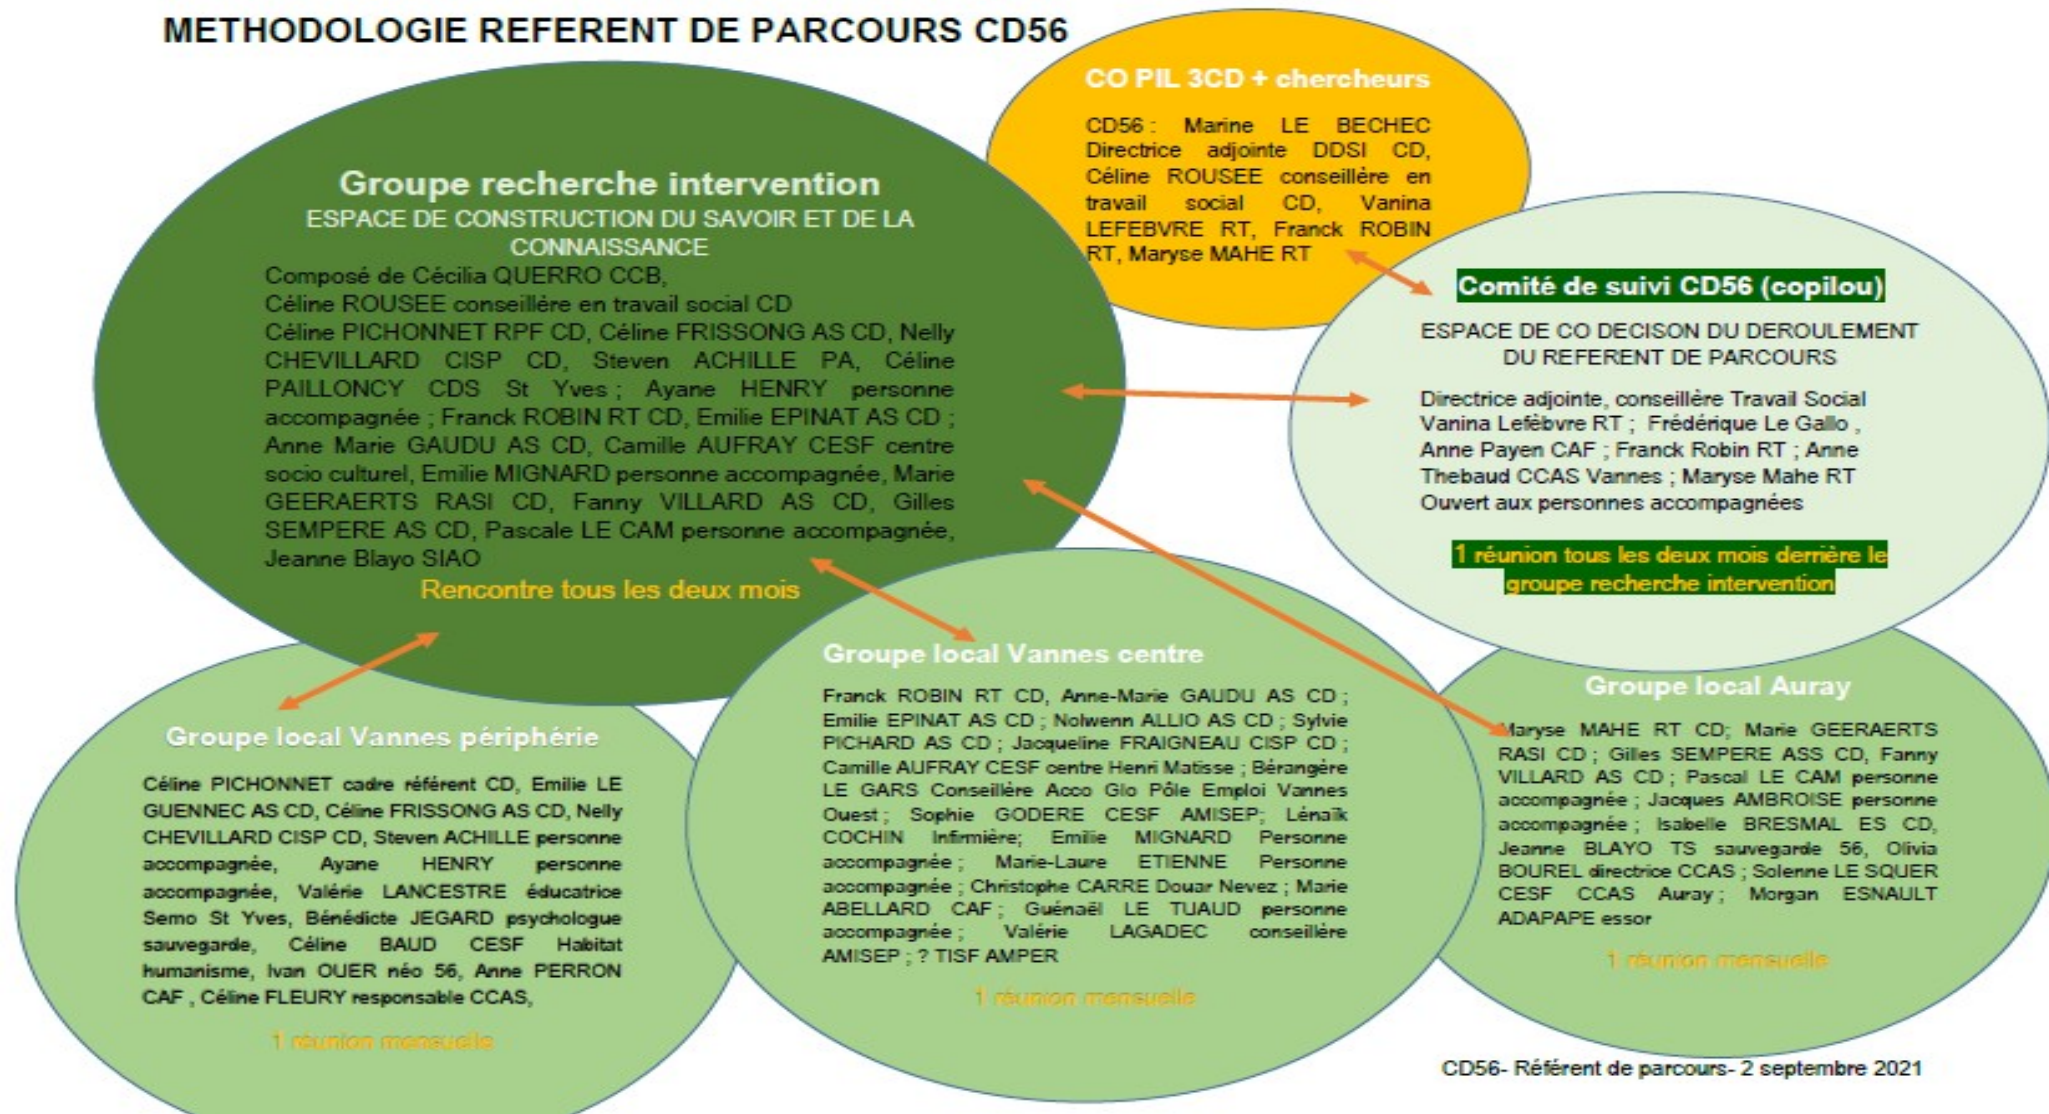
METHODOLOGIE REFERENT DE PARCOURS CD56

CO PIL 3CD + chercheurs

CD56 : Marine LE BECHEC Directrice adjointe DDSI CD, Céline ROUSEE conseillère en travail social CD, Vanina LEFEBVRE RT, Franck ROBIN RT, Maryse MAHE RT

Groupe recherche intervention
ESPACE DE CONSTRUCTION DU SAVOIR ET DE LA CONNAISSANCE
Composé de Cécilia QUERRO CCB,
Céline ROUSEE conseillère en travail social CD
Céline PICHONNET RPF CD, Céline FRISSONG AS CD, Nelly CHEVILLARD CISP CD, Steven ACHILLE PA, Céline PAILLONCY CDS St Yves ; Ayane HENRY personne accompagnée ; Franck ROBIN RT CD, Emilie EPINAT AS CD ; Anne Marie GAUDU AS CD, Camille AUFRAY CESF centre socio culturel, Emilie MIGNARD personne accompagnée, Marie GEERAERTS RASI CD, Fanny VILLARD AS CD, Gilles SEMPERE AS CD, Pascale LE CAM personne accompagnée, Jeanne Blayo SIAO
Rencontre tous les deux mois

Comité de suivi CD56 (copilou)
ESPACE DE CO DECISON DU DEROULEMENT DU REFERENT DE PARCOURS
Directrice adjointe, conseillère Travail Social
Vanina Lefèbvre RT ; Frédérique Le Gallo ,
Anne Payen CAF ; Franck Robin RT ; Anne Thebaud CCAS Vannes ; Maryse Mahe RT
Ouvert aux personnes accompagnées
1 réunion tous les deux mois derrière le groupe recherche intervention

Groupe local Vannes périphérie
Céline PICHONNET cadre référent CD, Emilie LE GUENNEC AS CD, Céline FRISSONG AS CD, Nelly CHEVILLARD CISP CD, Steven ACHILLE personne accompagnée, Ayane HENRY personne accompagnée, Valérie LANCESTRE éducatrice Semo St Yves, Bénédicte JEGARD psychologue sauvegarde, Céline BAUD CESF Habitat humanisme, Ivan OUER néo 56, Anne PERRON CAF , Céline FLEURY responsable CCAS,
1 réunion mensuelle

Groupe local Vannes centre
Franck ROBIN RT CD, Anne-Marie GAUDU AS CD ; Emilie EPINAT AS CD ; Nolwenn ALLIO AS CD ; Sylvie PICHARD AS CD ; Jacqueline FRAIGNEAU CISP CD ; Camille AUFRAY CESF centre Henri Matisse ; Bérangère LE GARS Conseillère Acco Glo Pôle Emploi Vannes Ouest ; Sophie GODERE CESF AMISEP; Lénaïk COCHIN Infirmière; Emilie MIGNARD Personne accompagnée ; Marie-Laure ETIENNE Personne accompagnée ; Christophe CARRE Douar Nevez ; Marie ABELLARD CAF ; Guénaël LE TUAUD personne accompagnée ; Valérie LAGADEC conseillère AMISEP ; ? TISF AMPER
1 réunion mensuelle

Groupe local Auray
Maryse MAHE RT CD; Marie GEERAERTS RASI CD ; Gilles SEMPERE ASS CD, Fanny VILLARD AS CD ; Pascal LE CAM personne accompagnée ; Jacques AMBROISE personne accompagnée ; Isabelle BRESMAL ES CD, Jeanne BLAYO TS sauvegarde 56, Olivia BOUREL directrice CCAS ; Solenne LE SQUER CESF CCAS Auray ; Morgan ESNAULT ADAPAPE essor
1 réunion mensuelle

CD56- Référent de parcours- 2 septembre 2021